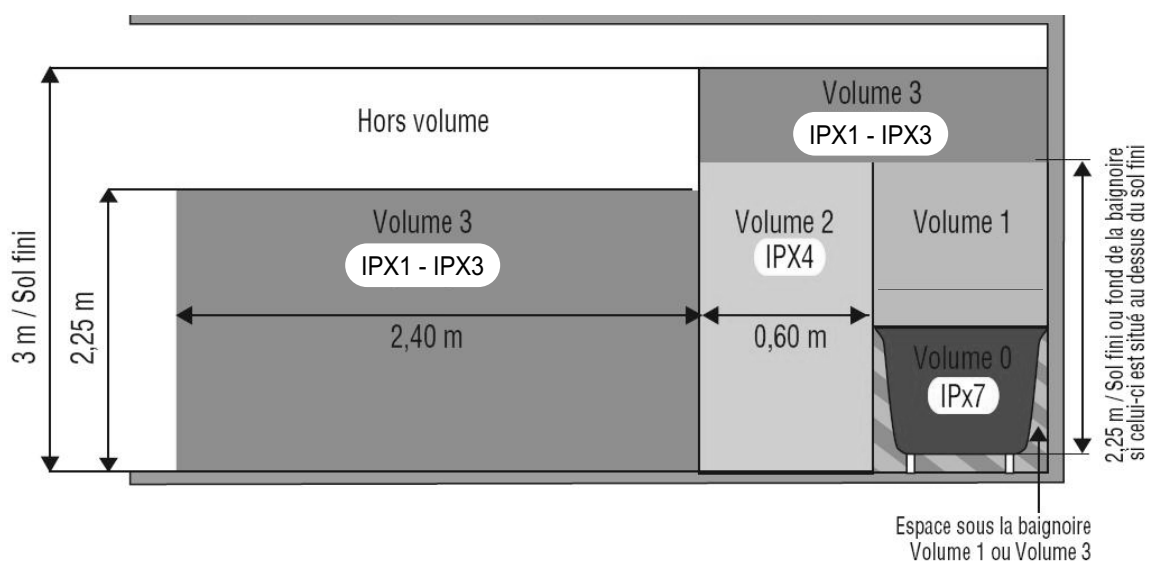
3 m / Sol fini

2,25 m

Hors volume

Volume 3

IPX1 - IPX3

2,40 m

Volume 3

IPX1 - IPX3

Volume 2

IPX4

0,60 m

Volume 1

Volume 0

IPx7

2,25 m / Sol fini ou fond de la baignoire si celui-ci est situé au dessus du sol fini

Espace sous la baignoire
Volume 1 ou Volume 3